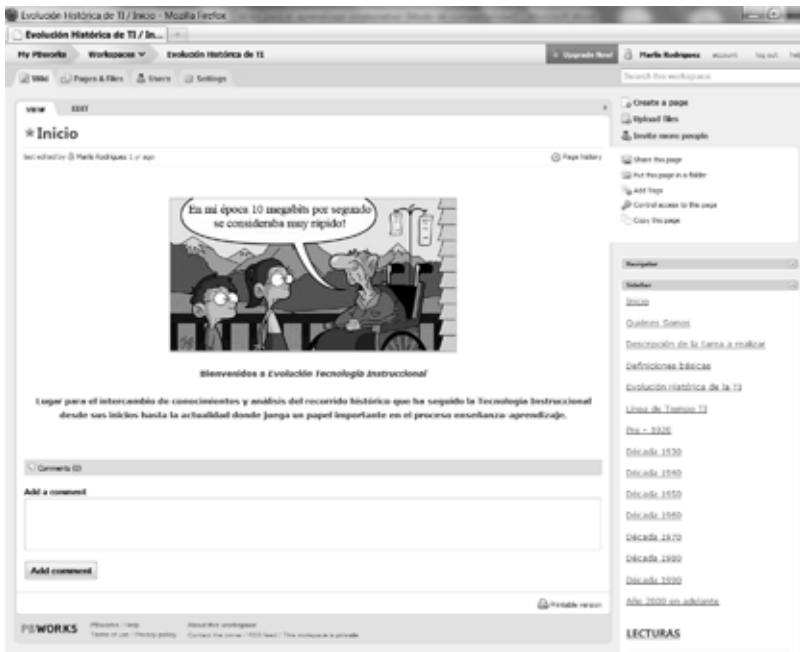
Evolución Histórica de TI / Inicio - Mozilla Firefox

Evolución Histórica de TI / In...

My PBworks Workspaces Evolución Histórica de TI

Upgrade Now! Marlis Rodriguez account log out help

Wiki Pages & files Users Settings

Search this workspace

VIEW EDIT

Inicio

last edited by Marlis Rodriguez 1 yr ago

Page history

En mi época 10 megabits por segundo se consideraba muy rápido!

Bienvenidos a Evolución Tecnología Instruccional

Lugar para el intercambio de conocimientos y análisis del recorrido histórico que ha seguido la Tecnología Instruccional desde sus inicios hasta la actualidad donde juega un papel importante en el proceso enseñanza-aprendizaje.

Comments (0)

Add a comment

Add comment

Printable version

PBWORKS PBworks / Help Terms of use / Privacy policy About this workspace Contact the owner / RSS feed / This workspace is private

Create a page

Upload files

Invite more people

Share this page

Put this page in a folder

Add Tags

Control access to this page

Copy this page

Navigator

Sidebar

Inicio

Quienes Somos

Descripción de la tarea a realizar

Definiciones básicas

Evolución histórica de la TI

Linea de Tiempo TI

Pre - 1920

Década 1930

Década 1940

Década 1950

Década 1960

Década 1970

Década 1980

Década 1990

Año 2000 en adelante

LECTURAS